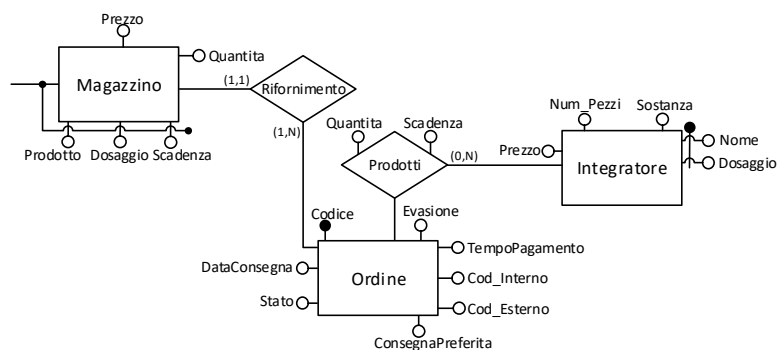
Prezzo
Quantita
Magazzino
(1,1)
Rifornimento
Prodotto
Dosaggio
Scadenza
(1,N)
Quantita
Scadenza
Num_Pezzi
Sostanza
Nome
Dosaggio
Prezzo
Prodotti
(0,N)
Integratore
Codice
Evasione
TempoPagamento
DataConsegna
Ordine
Cod_Interno
Stato
Cod_Esterno
ConsegnaPreferita